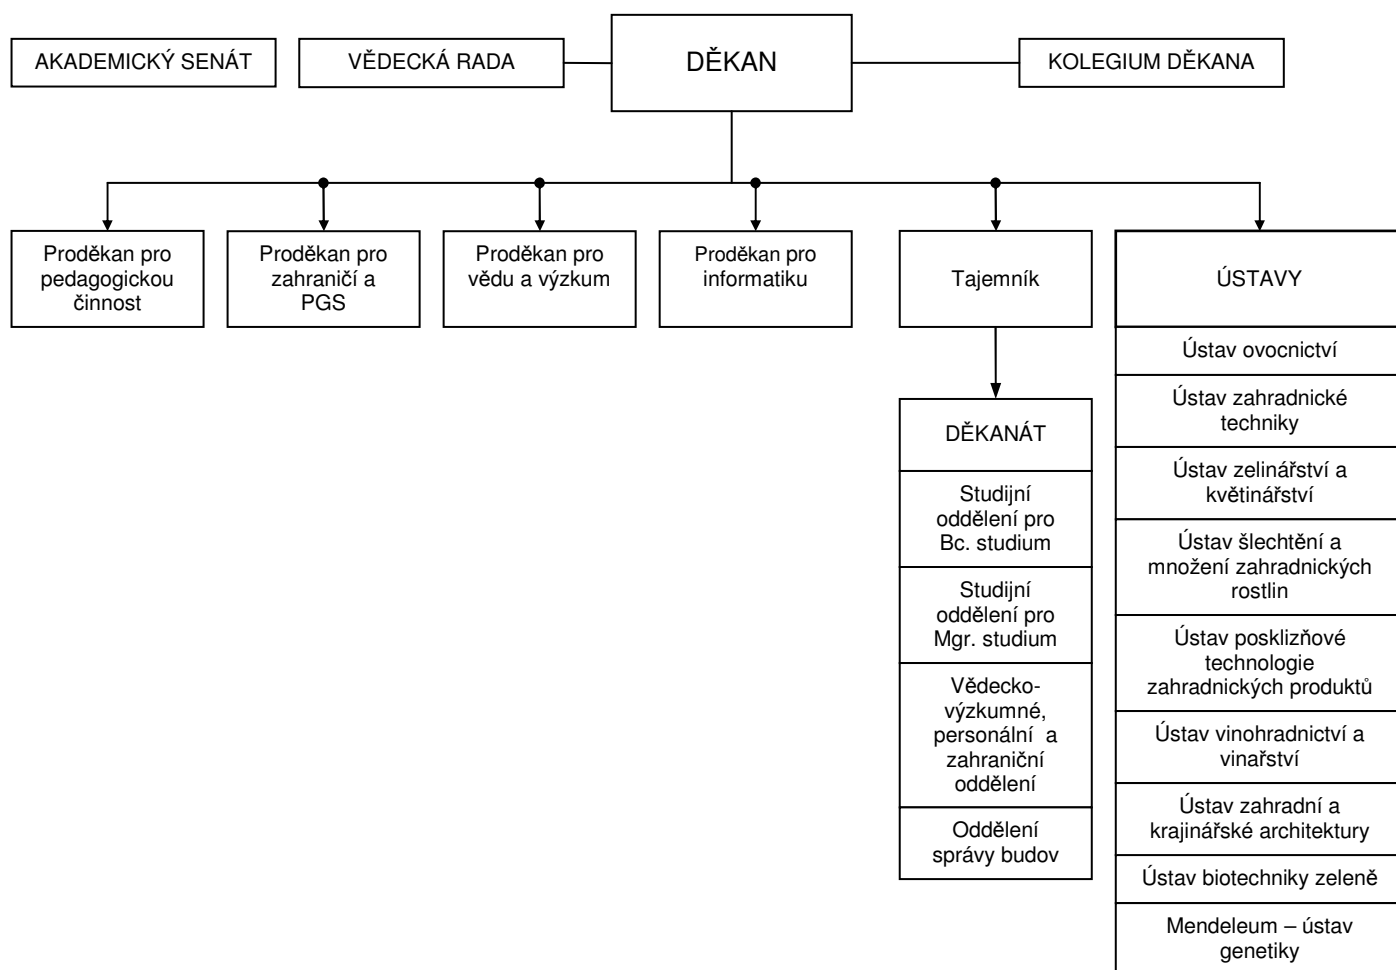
AKADEMICKÝ SENÁT

VĚDECKÁ RADA

DĚKAN

KOLEGIUM DĚKANA

Proděkan pro pedagogickou činnost

Proděkan pro zahraničí a PGS

Proděkan pro vědu a výzkum

Proděkan pro informatiku

Tajemník

ÚSTAVY

DĚKANÁT

Studijní oddělení pro Bc. studium

Studijní oddělení pro Mgr. studium

Vědecko-výzkumné, personální a zahraniční oddělení

Oddělení správy budov

Ústav ovocnictví

Ústav zahradnické techniky

Ústav zelinářství a květinářství

Ústav šlechtění a množení zahradnických rostlin

Ústav posklizňové technologie zahradnických produktů

Ústav vinohradnictví a vinařství

Ústav zahradní a krajinářské architektury

Ústav biotechniky zeleně

Mendeleum – ústav genetiky